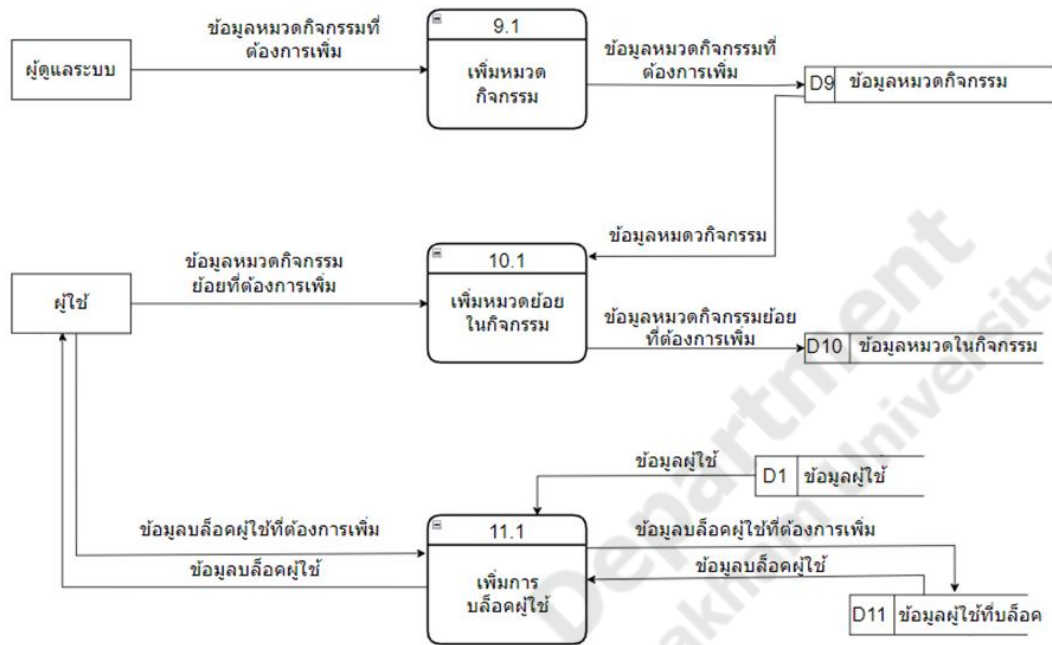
ผู้ดูแลระบบ

ข้อมูลหมวดกิจกรรมที่ต้องการเพิ่ม

9.1

เพิ่มหมวดกิจกรรม

ข้อมูลหมวดกิจกรรมที่ต้องการเพิ่ม

D9 ข้อมูลหมวดกิจกรรม

ข้อมูลหมดวกิจกรรม

ผู้ใช้

ข้อมูลหมวดกิจกรรมย่อยที่ต้องการเพิ่ม

10.1

เพิ่มหมวดย่อยในกิจกรรม

ข้อมูลหมวดกิจกรรมย่อยที่ต้องการเพิ่ม

D10 ข้อมูลหมวดในกิจกรรม

ข้อมูลผู้ใช้

D1 ข้อมูลผู้ใช้

ข้อมูลบล็อคผู้ใช้ที่ต้องการเพิ่ม

ข้อมูลบล็อคผู้ใช้

11.1

เพิ่มการบล็อคผู้ใช้

ข้อมูลบล็อคผู้ใช้ที่ต้องการเพิ่ม

ข้อมูลบล็อคผู้ใช้

D11 ข้อมูลผู้ใช้ที่บล็อค

Department
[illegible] University